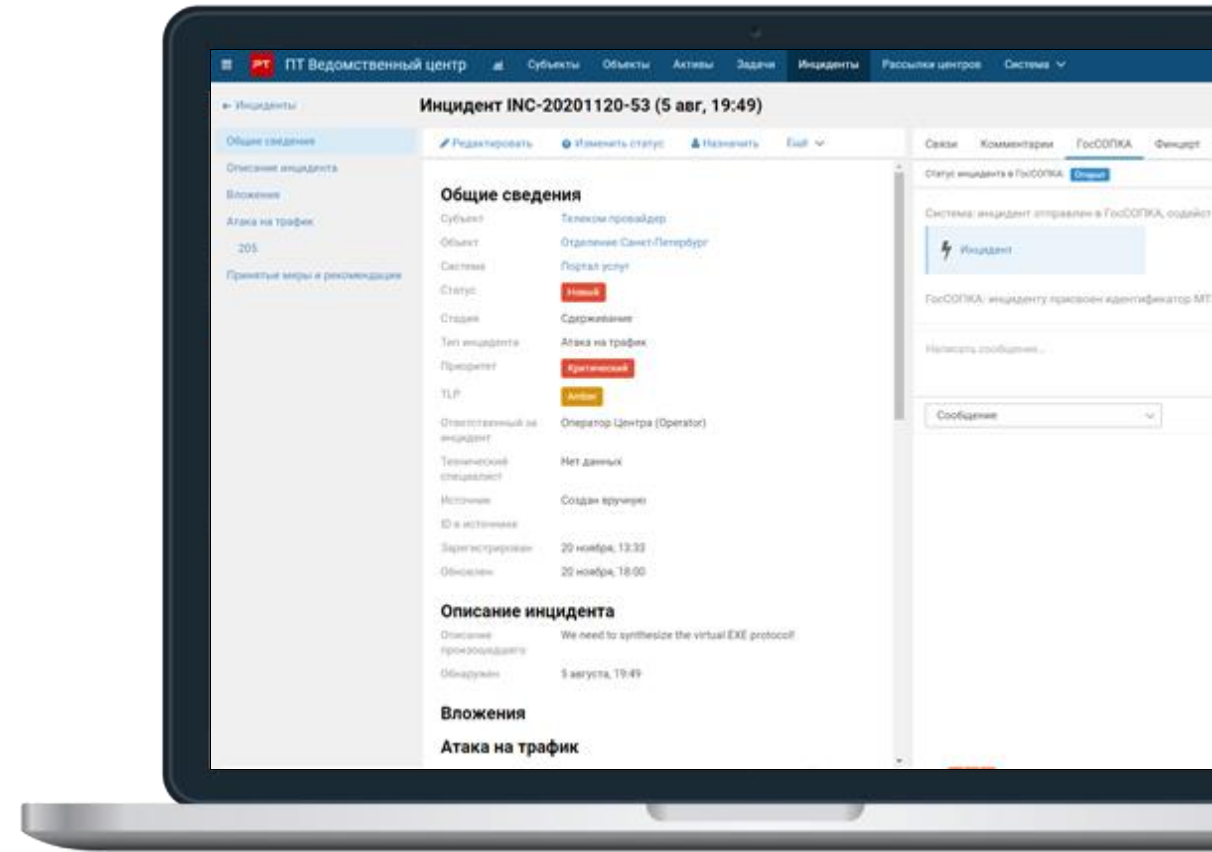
PT ПТ Ведомственный центр Субъекты Объекты Активы Задачи Инциденты Рассылки центров Система

← Инциденты

Инцидент INC-20201120-53 (5 авг, 19:49)

Общие сведения
Описание инцидента
Вложения
Атака на трафик
205
Принятые меры и рекомендации

Редактировать Изменить статус Назначить Ещё

Общие сведения

| | |
|---|---|
| Субъект | Телеком провайдер |
| Объект | Отделение Санкт-Петербург |
| Система | Портал услуг |
| Статус | Новый |
| Стадия | Сдерживание |
| Тип инцидента | Атака на трафик |
| Приоритет | Критический |
| TLP | Amber |
| Ответственный за инцидент | Оператор Центра (Operator) |
| Технический специалист | Нет данных |
| Источник | Создан вручную |
| ID в источнике | |
| Зарегистрирован | 20 ноября, 13:33 |
| Обновлен | 20 ноября, 18:00 |

Описание инцидента

| | |
|---|---|
| Описание произошедшего | We need to synthesize the virtual EXE protocol! |
| Обнаружен | 5 августа, 19:49 |

Вложения

Атака на трафик

Связи Комментарии ГосСОПКА Финцерт

Статус инцидента в ГосСОПКА Открыт

Система: инцидент отправлен в ГосСОПКА, содейст

Инцидент

ГосСОПКА: инциденту присвоен идентификатор МТ

Написать сообщение...

Сообщение